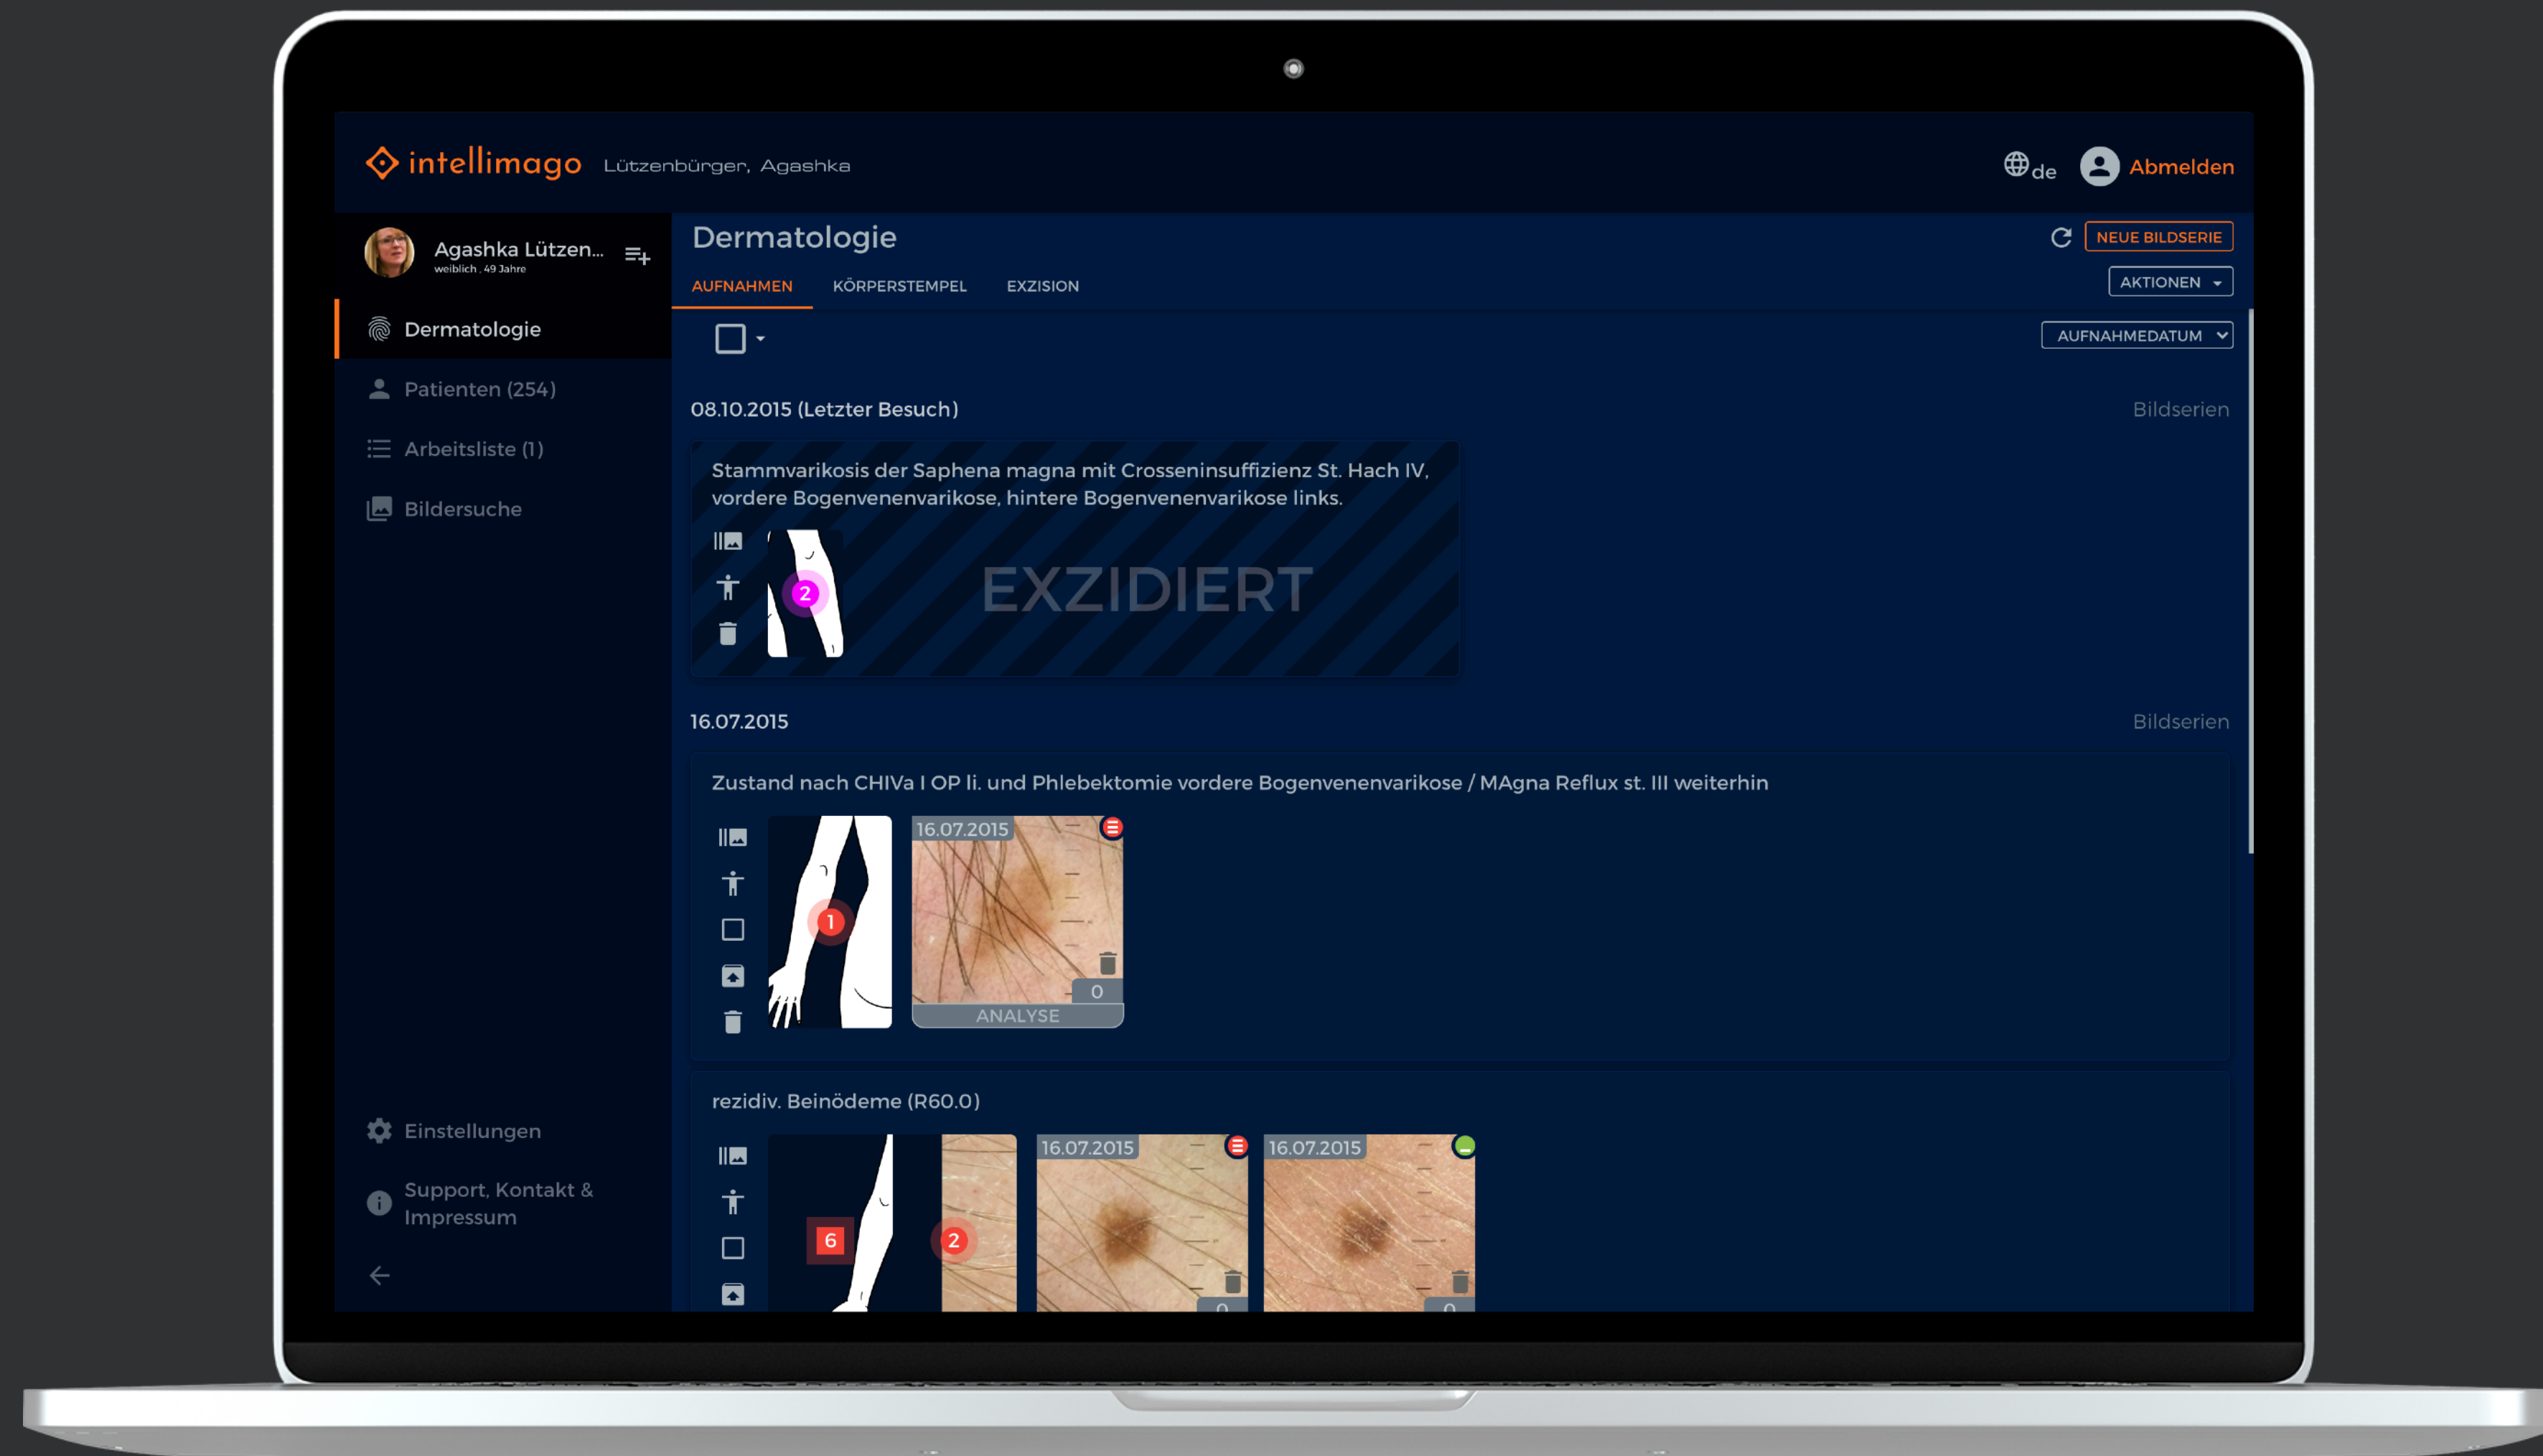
intellimago Lützenbürger, Agashka

de Abmelden

Agashka Lützen...
weiblich, 49 Jahre

Dermatologie
Patienten (254)
Arbeitsliste (1)
Bildersuche

Einstellungen
Support, Kontakt & Impressum

Dermatologie

NEUE BILDSERIE
AKTIONEN

AUFNAHMEN KÖRPERSTEMPEL EXZISION

AUFNAHMEDATUM

08.10.2015 (Letzter Besuch)
Bildserien

Stammvarikosis der Saphena magna mit Crosseninsuffizienz St. Hach IV, vordere Bogenvenenvarikose, hintere Bogenvenenvarikose links.

2

EXZIDIERT

16.07.2015
Bildserien

Zustand nach CHIVa I OP li. und Phlebektomie vordere Bogenvenenvarikose / MAgna Reflux st. III weiterhin

1

16.07.2015
0
ANALYSE

rezidiv. Beinödeme (R60.0)

6
2

16.07.2015
0

16.07.2015
0